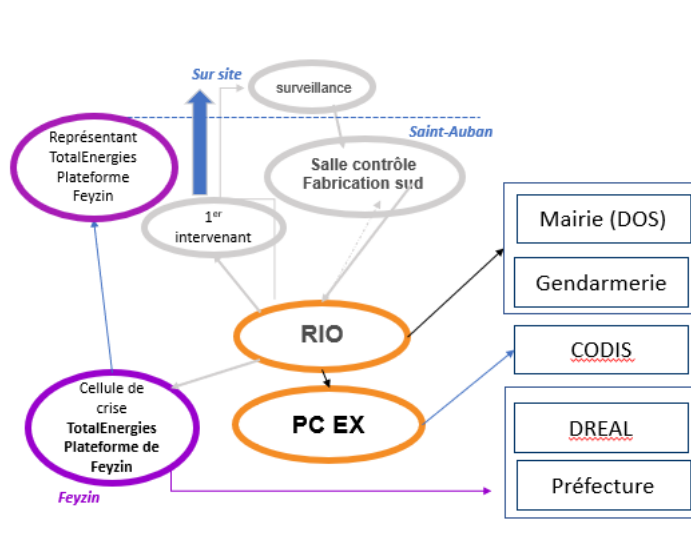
Sur site

surveillance

Saint-Auban

Représentant TotalEnergies Plateforme Feyzin

Salle contrôle Fabrication sud

1$^{er}$ intervenant

Mairie (DOS)

Gendarmerie

RIO

CODIS

Cellule de crise TotalEnergies Plateforme de Feyzin

PC EX

DREAL

Préfecture

Feyzin